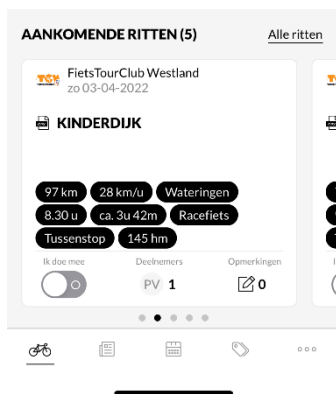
AANKOMENDE RITTEN (5)

Alle ritten

FietsTourClub Westland
zo 03-04-2022

KINDERDIJK

97 km
28 km/u
Wateringen
8.30 u
ca. 3u 42m
Racefiets
Tussenstop
145 hm

Ik doe mee

Deelnemers
PV 1

Opmerkingen
0